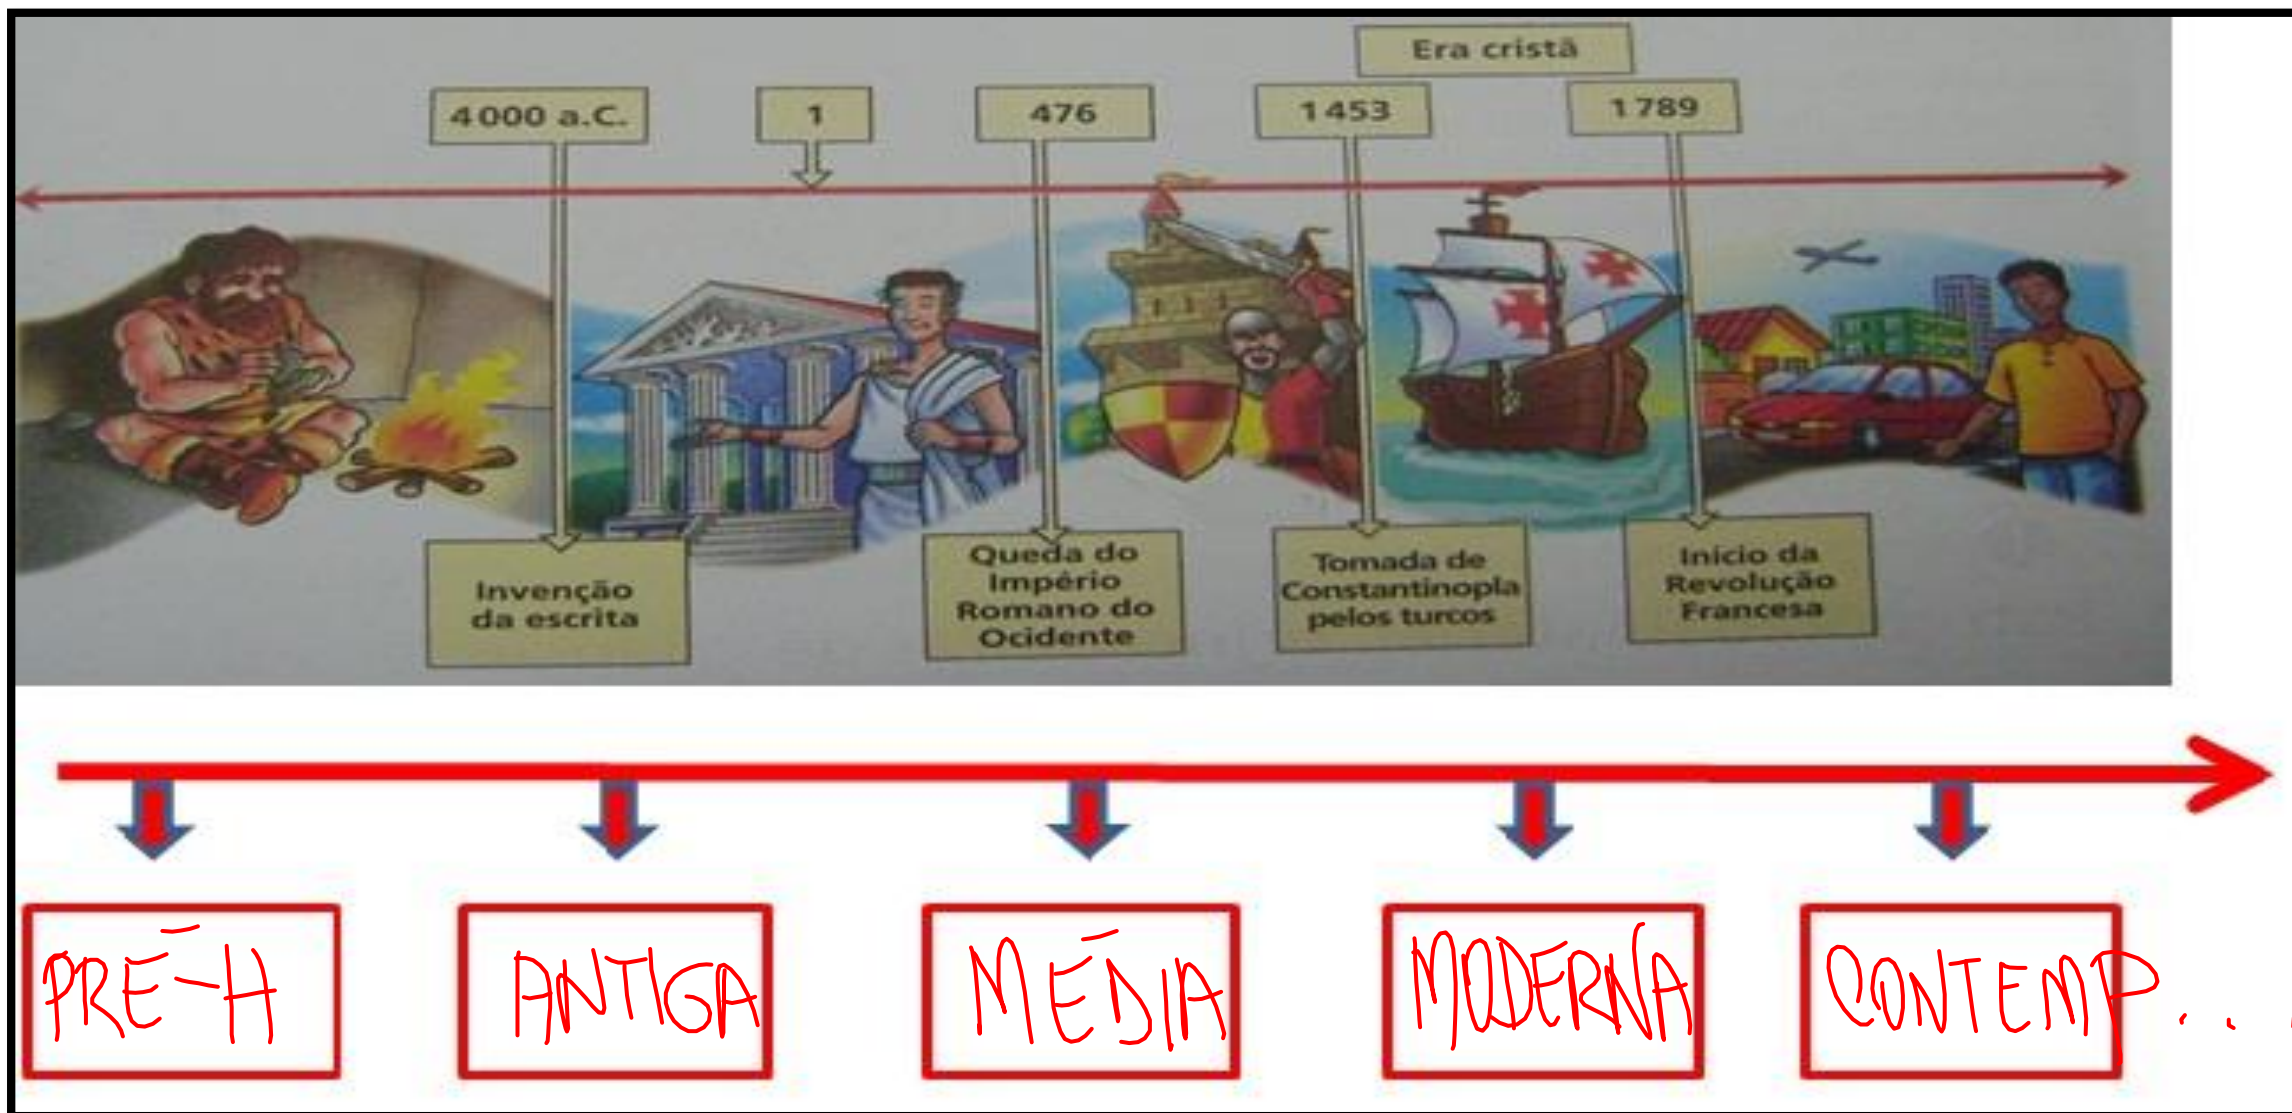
Era cristã

4000 a.C.

1

476

1453

1789

Invenção da escrita

Queda do Império Romano do Ocidente

Tomada de Constantinopla pelos turcos

Início da Revolução Francesa

PRÉ-H

ANTIGA

MÉDIA

MODERNA

CONTEMP...